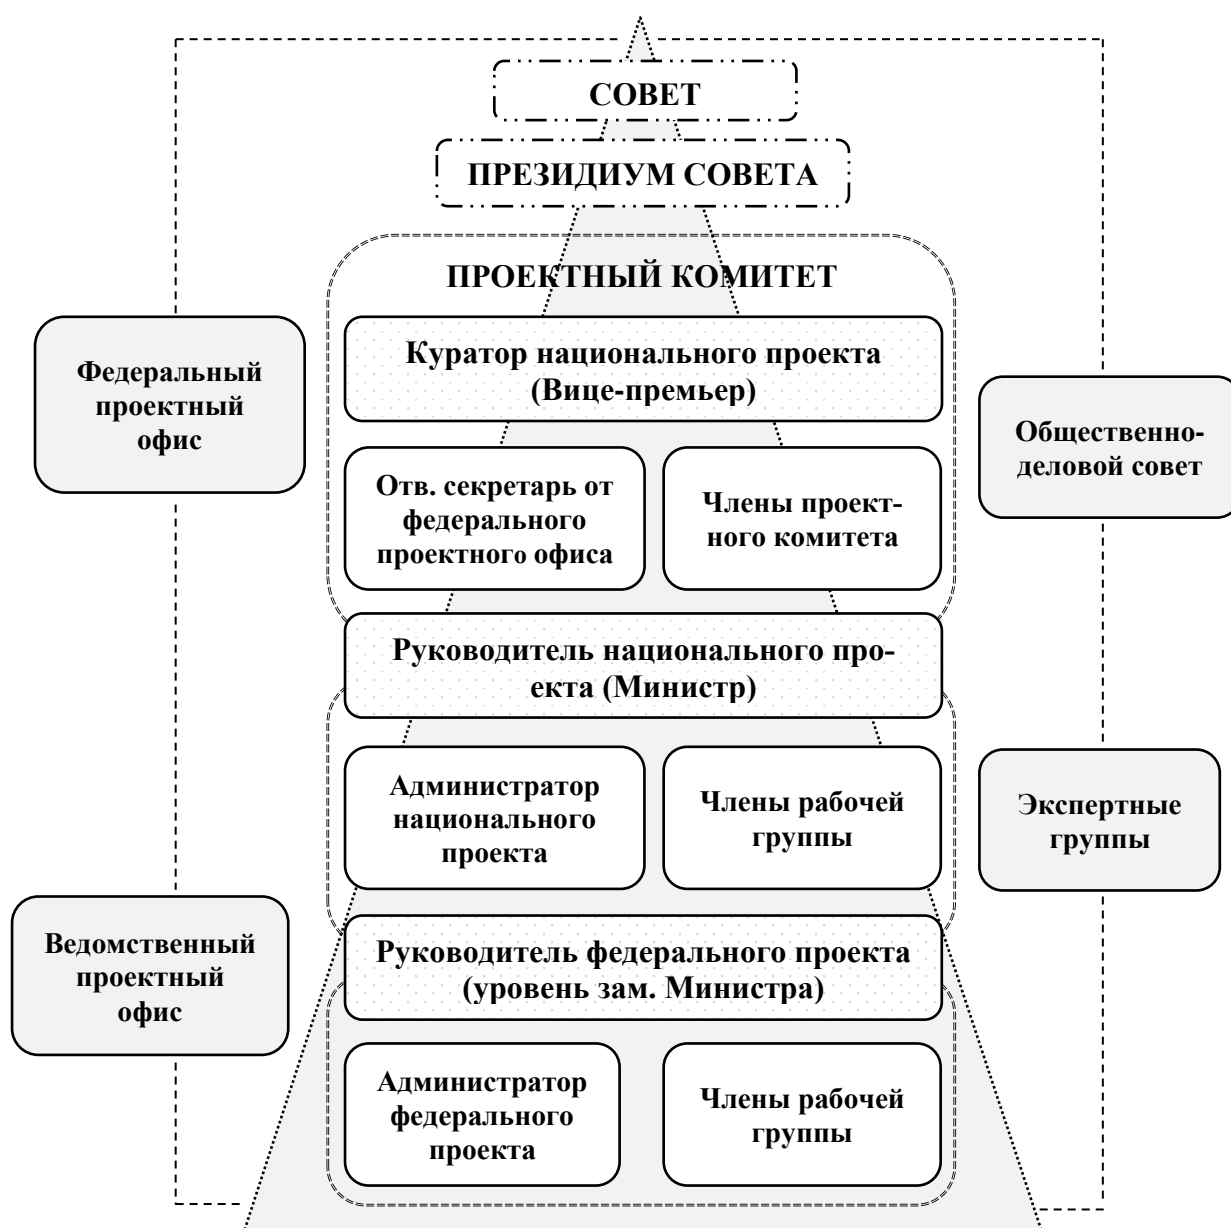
СОВЕТ

ПРЕЗИДИУМ СОВЕТА

ПРОЕКТНЫЙ КОМИТЕТ

Федеральный проектный офис

Куратор национального проекта (Вице-премьер)

Общественно-деловой совет

Отв. секретарь от федерального проектного офиса

Члены проектного комитета

Руководитель национального проекта (Министр)

Администратор национального проекта

Члены рабочей группы

Экспертные группы

Ведомственный проектный офис

Руководитель федерального проекта (уровень зам. Министра)

Администратор федерального проекта

Члены рабочей группы